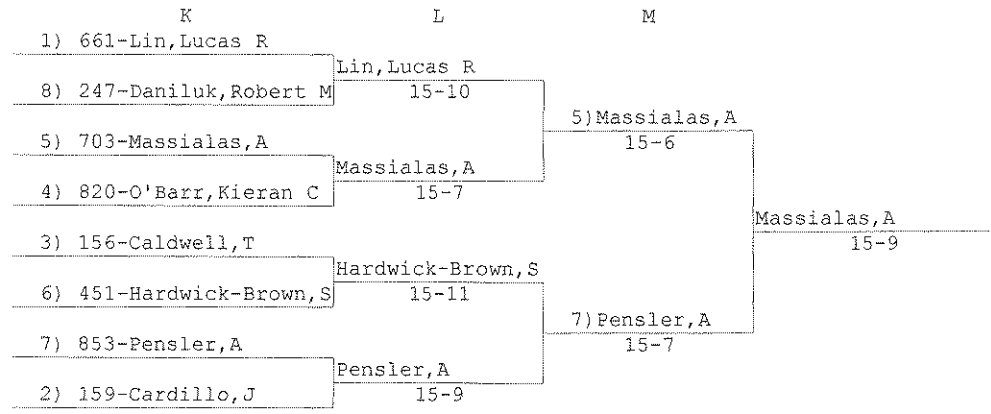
K L M

1) 661-Lin, Lucas R
8) 247-Daniluk, Robert M
Lin, Lucas R
15-10

5) 703-Massialas, A
4) 820-O'Barr, Kieran C
Massialas, A
15-7

5) Massialas, A
15-6

3) 156-Caldwell, T
6) 451-Hardwick-Brown, S
Hardwick-Brown, S
15-11

7) 853-Pensler, A
2) 159-Cardillo, J
Pensler, A
15-9

7) Pensler, A
15-7

Massialas, A
15-9